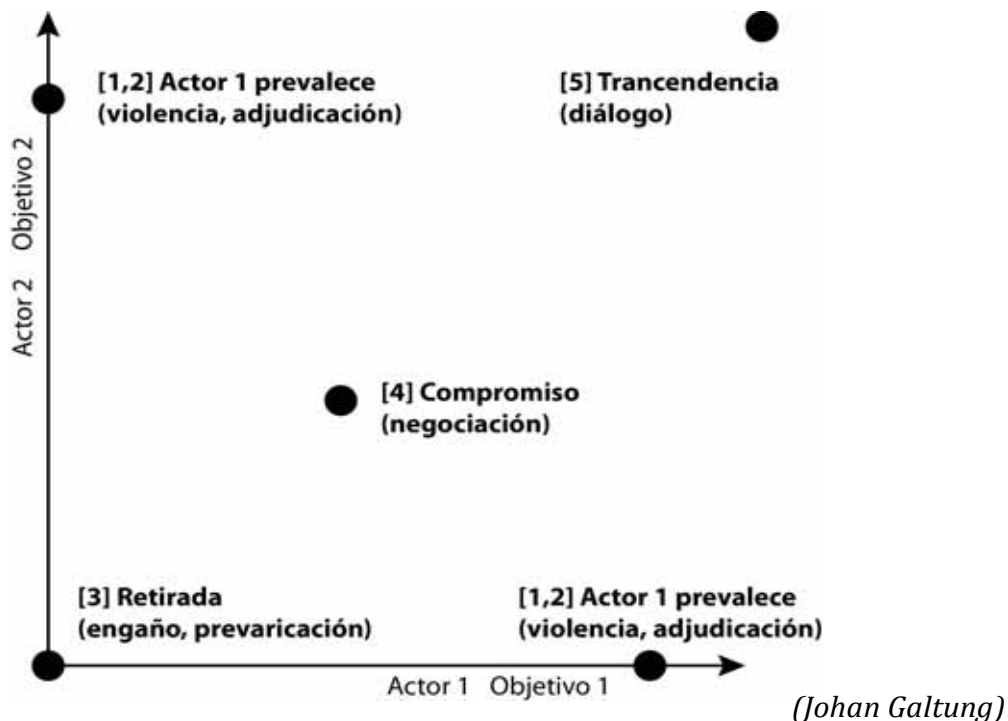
[1,2] Actor 1 prevalece
(violencia, adjudicación)

[5] Trancendencia
(diálogo)

Actor 2 Objetivo 2

[4] Compromiso
(negociación)

[3] Retirada
(engaño, prevaricación)

[1,2] Actor 1 prevalece
(violencia, adjudicación)

Actor 1 Objetivo 1

(Johan Galtung)